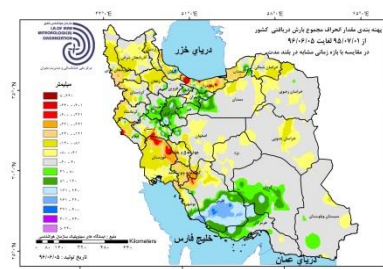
پهنه بندی مقدار انحراف مجموع بارش دریافتی کشور
از ۹۵/۰۷/۰۱ لغایت ۹۶/۰۶/۰۵
در مقایسه با بازه زمانی مشابه در بلند مدت

دریای خزر

خلیج فارس

دریای عمان

میلیمتر

Kilometers

تاریخ تولید : ۹۶/۰۶/۰۵

IRAN METEOROLOGICAL ORGANIZATION

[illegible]